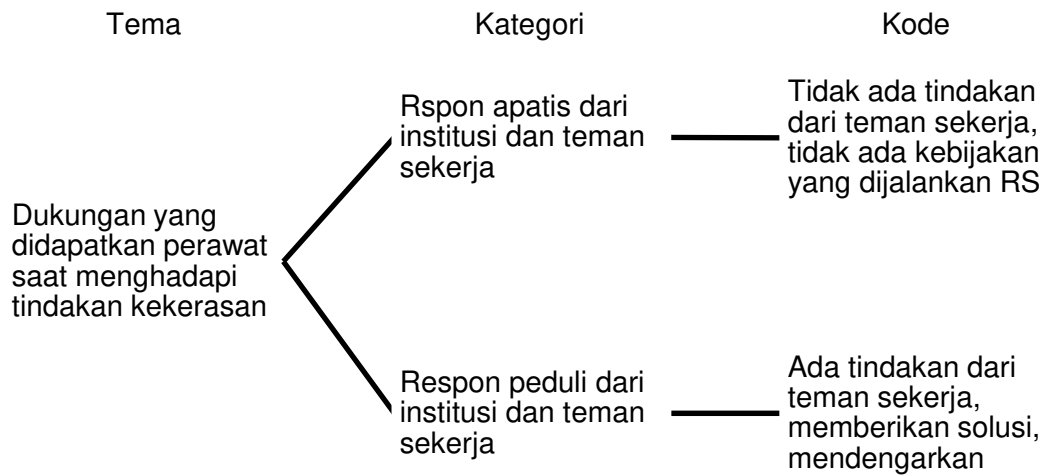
Tema

Kategori

Kode

Dukungan yang didapatkan perawat saat menghadapi tindakan kekerasan

Rspon apatis dari institusi dan teman sekerja

Tidak ada tindakan dari teman sekerja, tidak ada kebijakan yang dijalankan RS

Respon peduli dari institusi dan teman sekerja

Ada tindakan dari teman sekerja, memberikan solusi, mendengarkan